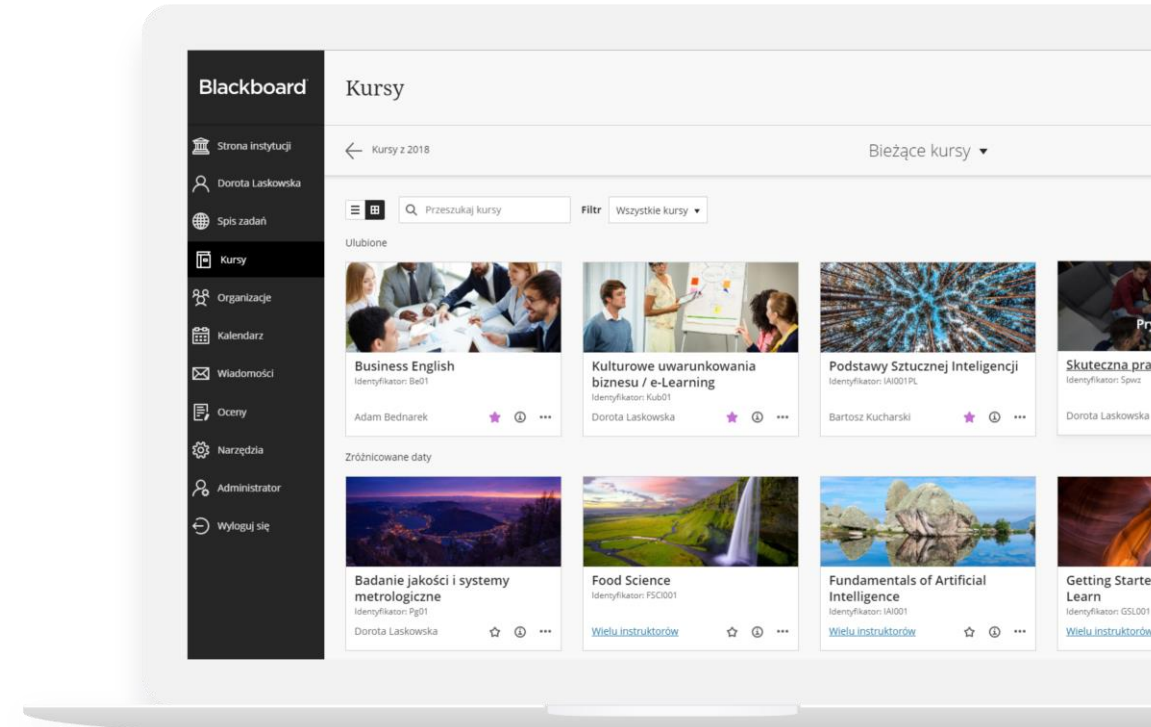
Blackboard

Strona instytucji
Dorota Laskowska
Spis zadań
Kursy
Organizacje
Kalendarz
Wiadomości
Oceny
Narzędzia
Administrator
Wyloguj się

Kursy

Kursy z 2018

Bieżące kursy ▾

Przeszukaj kursy

Filtr Wszystkie kursy ▾

Ulubione

Business English
Identyfikator: Be01
Adam Bednarek

Kulturowe uwarunkowania biznesu / e-Learning
Identyfikator: Kub01
Dorota Laskowska

Podstawy Sztucznej Inteligencji
Identyfikator: IAI001PL
Bartosz Kucharski

Skuteczna pra
Identyfikator: Spwz
Dorota Laskowska

Zróżnicowane daty

Badanie jakości i systemy metrologiczne
Identyfikator: Pg01
Dorota Laskowska

Food Science
Identyfikator: FSCI001
Wielu instruktorów

Fundamentals of Artificial Intelligence
Identyfikator: IAI001
Wielu instruktorów

Getting Starte Learn
Identyfikator: GSL001
Wielu instruktorów